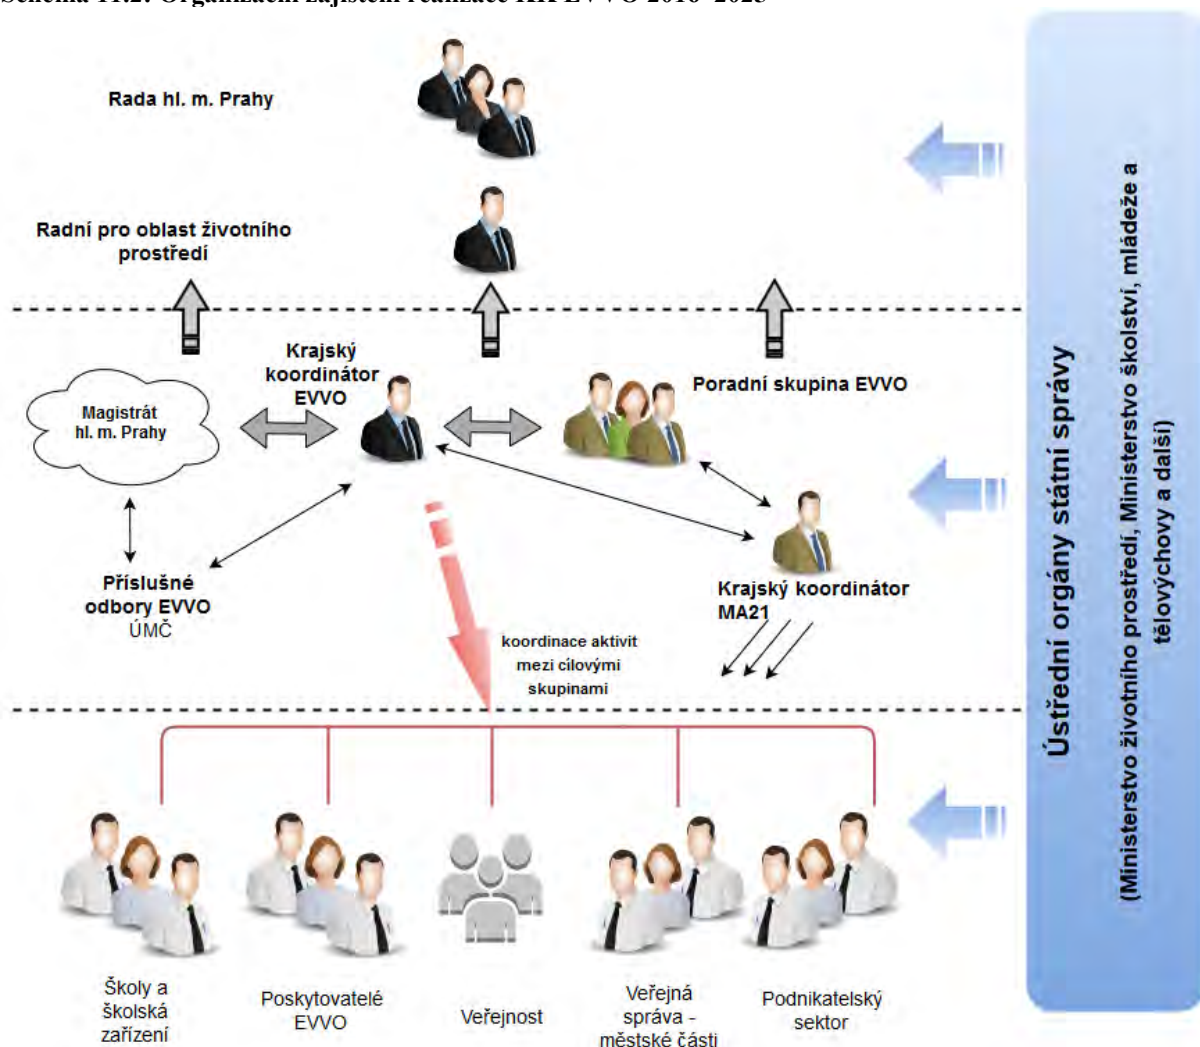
Schéma 11.2: Organizační zajištění realizace KK EVVO 2016–2025

Rada hl. m. Prahy

Radní pro oblast životního prostředí

Krajský koordinátor EVVO

Poradní skupina EVVO

Magistrát hl. m. Prahy

Příslušné odbory EVVO ÚMČ

Krajský koordinátor MA21

koordinace aktivit mezi cílovými skupinami

Školy a školská zařízení

Poskytovatelé EVVO

Veřejnost

Veřejná správa - městské části

Podnikatelský sektor

Ústřední orgány státní správy

(Ministerstvo životního prostředí, Ministerstvo školství, mládeže a tělovýchovy a další)